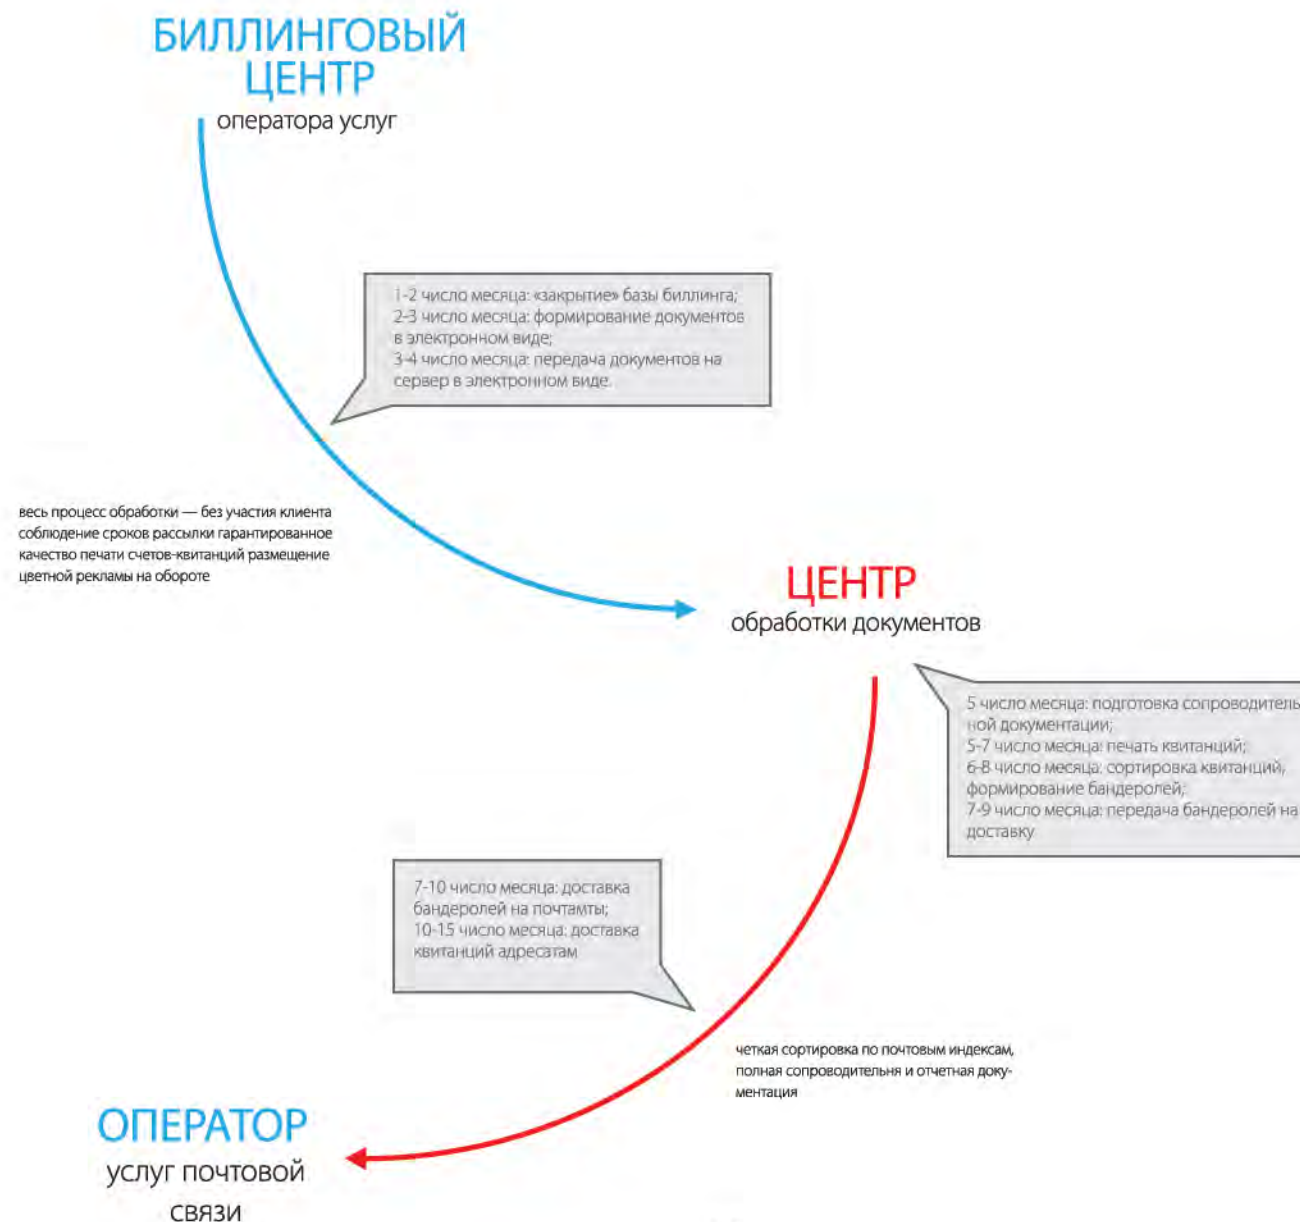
БИЛЛИНГОВЫЙ ЦЕНТР
оператора услуг

1-2 число месяца: «закрытие» базы биллинга;
2-3 число месяца: формирование документов в электронном виде;
3-4 число месяца: передача документов на сервер в электронном виде.

весь процесс обработки — без участия клиента соблюдение сроков рассылки гарантированное качество печати счетов-квитанций размещение цветной рекламы на обороте

ЦЕНТР
обработки документов

5 число месяца: подготовка сопроводитель ной документации;
5-7 число месяца: печать квитанций;
6-8 число месяца: сортировка квитанций, формирование бандеролей;
7-9 число месяца: передача бандеролей на доставку

7-10 число месяца: доставка бандеролей на почтамты;
10-15 число месяца: доставка квитанций адресатам

четкая сортировка по почтовым индексам, полная сопроводительня и отчетная документация

ОПЕРАТОР
услуг почтовой связи